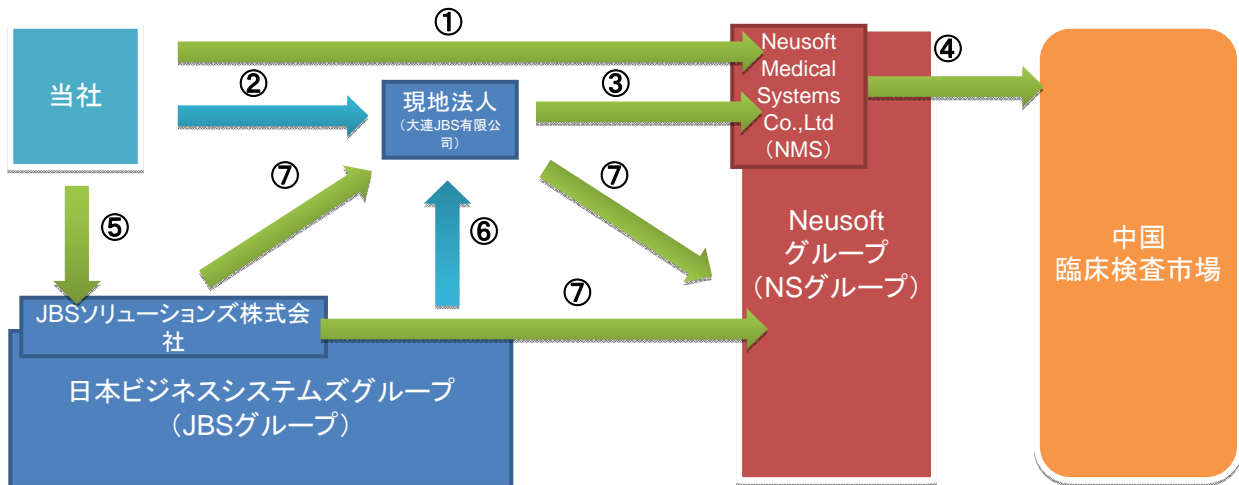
①

当社

②

現地法人
（大連JBS有限公司）

③

Neusoft Medical Systems Co.,Ltd（NMS）

④

中国
臨床検査市場

⑦

⑦

⑤

⑥

Neusoft
グループ
（NSグループ）

⑦

JBSソリューションズ株式会社

日本ビジネスシステムズグループ
（JBSグループ）